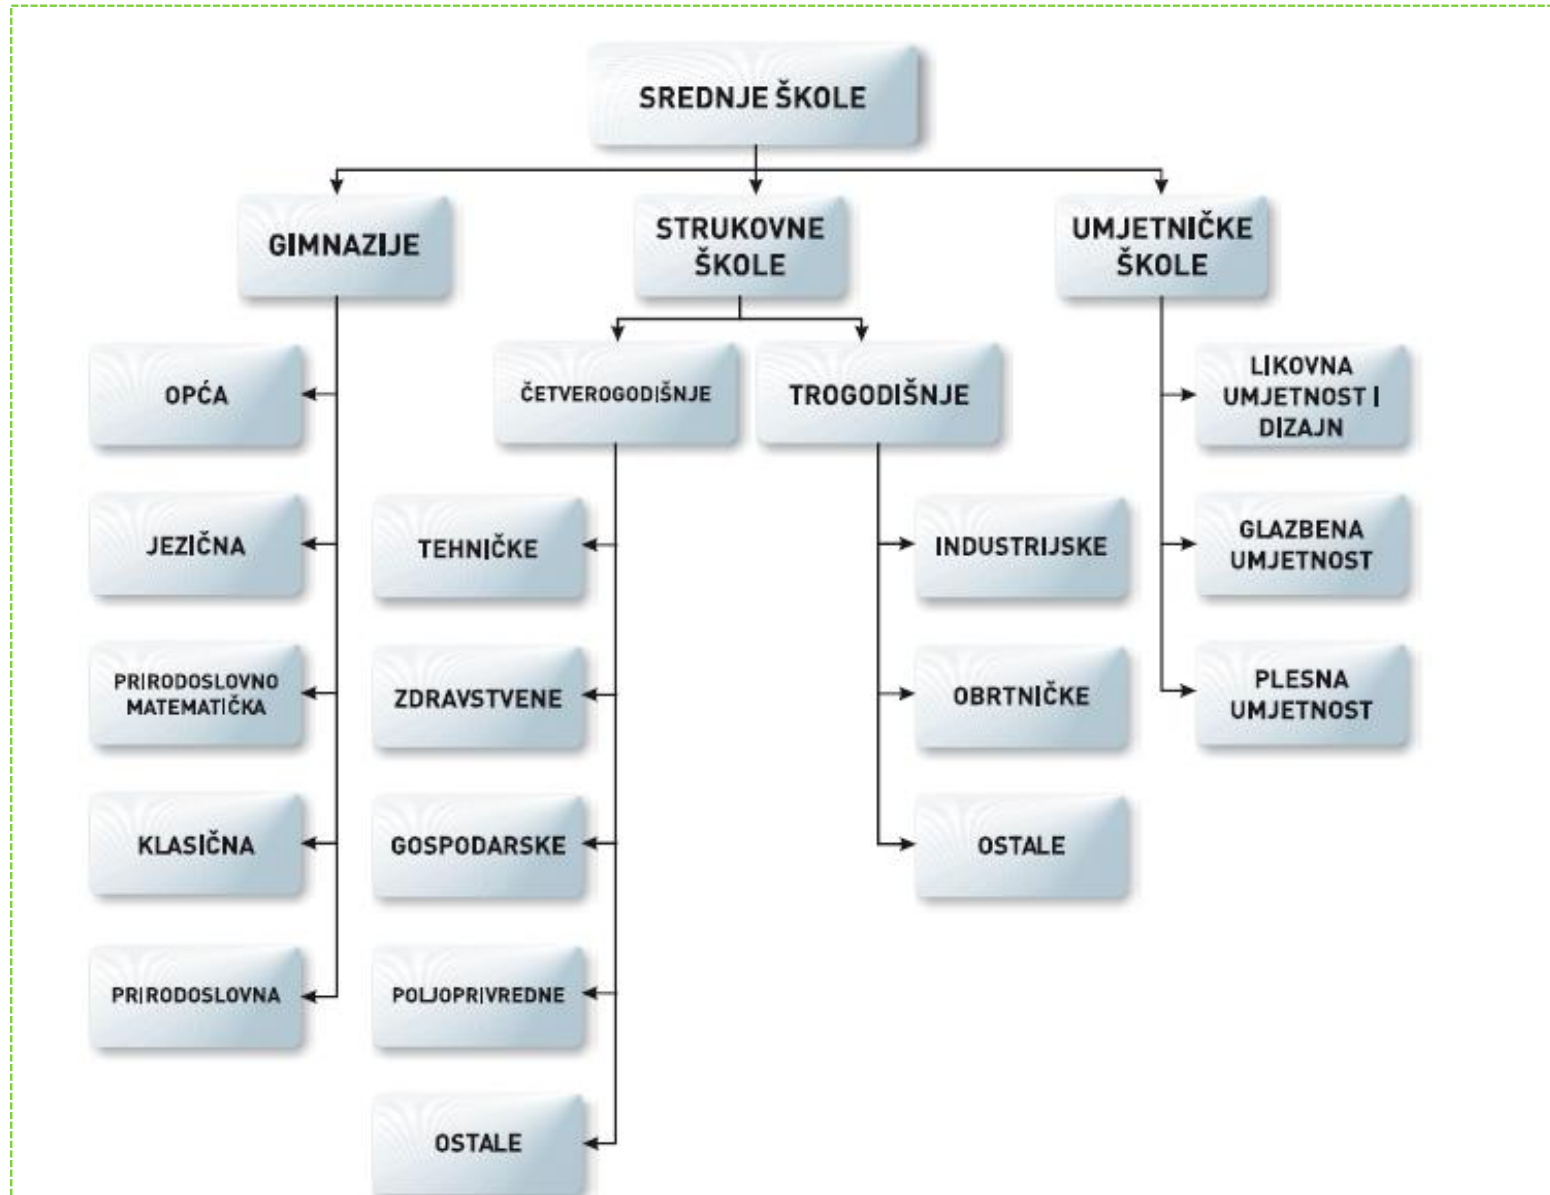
SREDNJE ŠKOLE

GIMNAZIJE

STRUKOVNE ŠKOLE

UMJETNIČKE ŠKOLE

OPĆA

JEZIČNA

PRIRODOSLOVNO MATEMATIČKA

KLASIČNA

PRIRODOSLOVNA

ČETVEROGODIŠNJE

TROGODIŠNJE

TEHNIČKE

ZDRAVSTVENE

GOSPODARSKE

POLJOPRIVREDNE

OSTALE

INDUSTRIJSKE

OBRTNIČKE

OSTALE

LIKOVNA UMJETNOST I DIZAJN

GLAZBENA UMJETNOST

PLESNA UMJETNOST